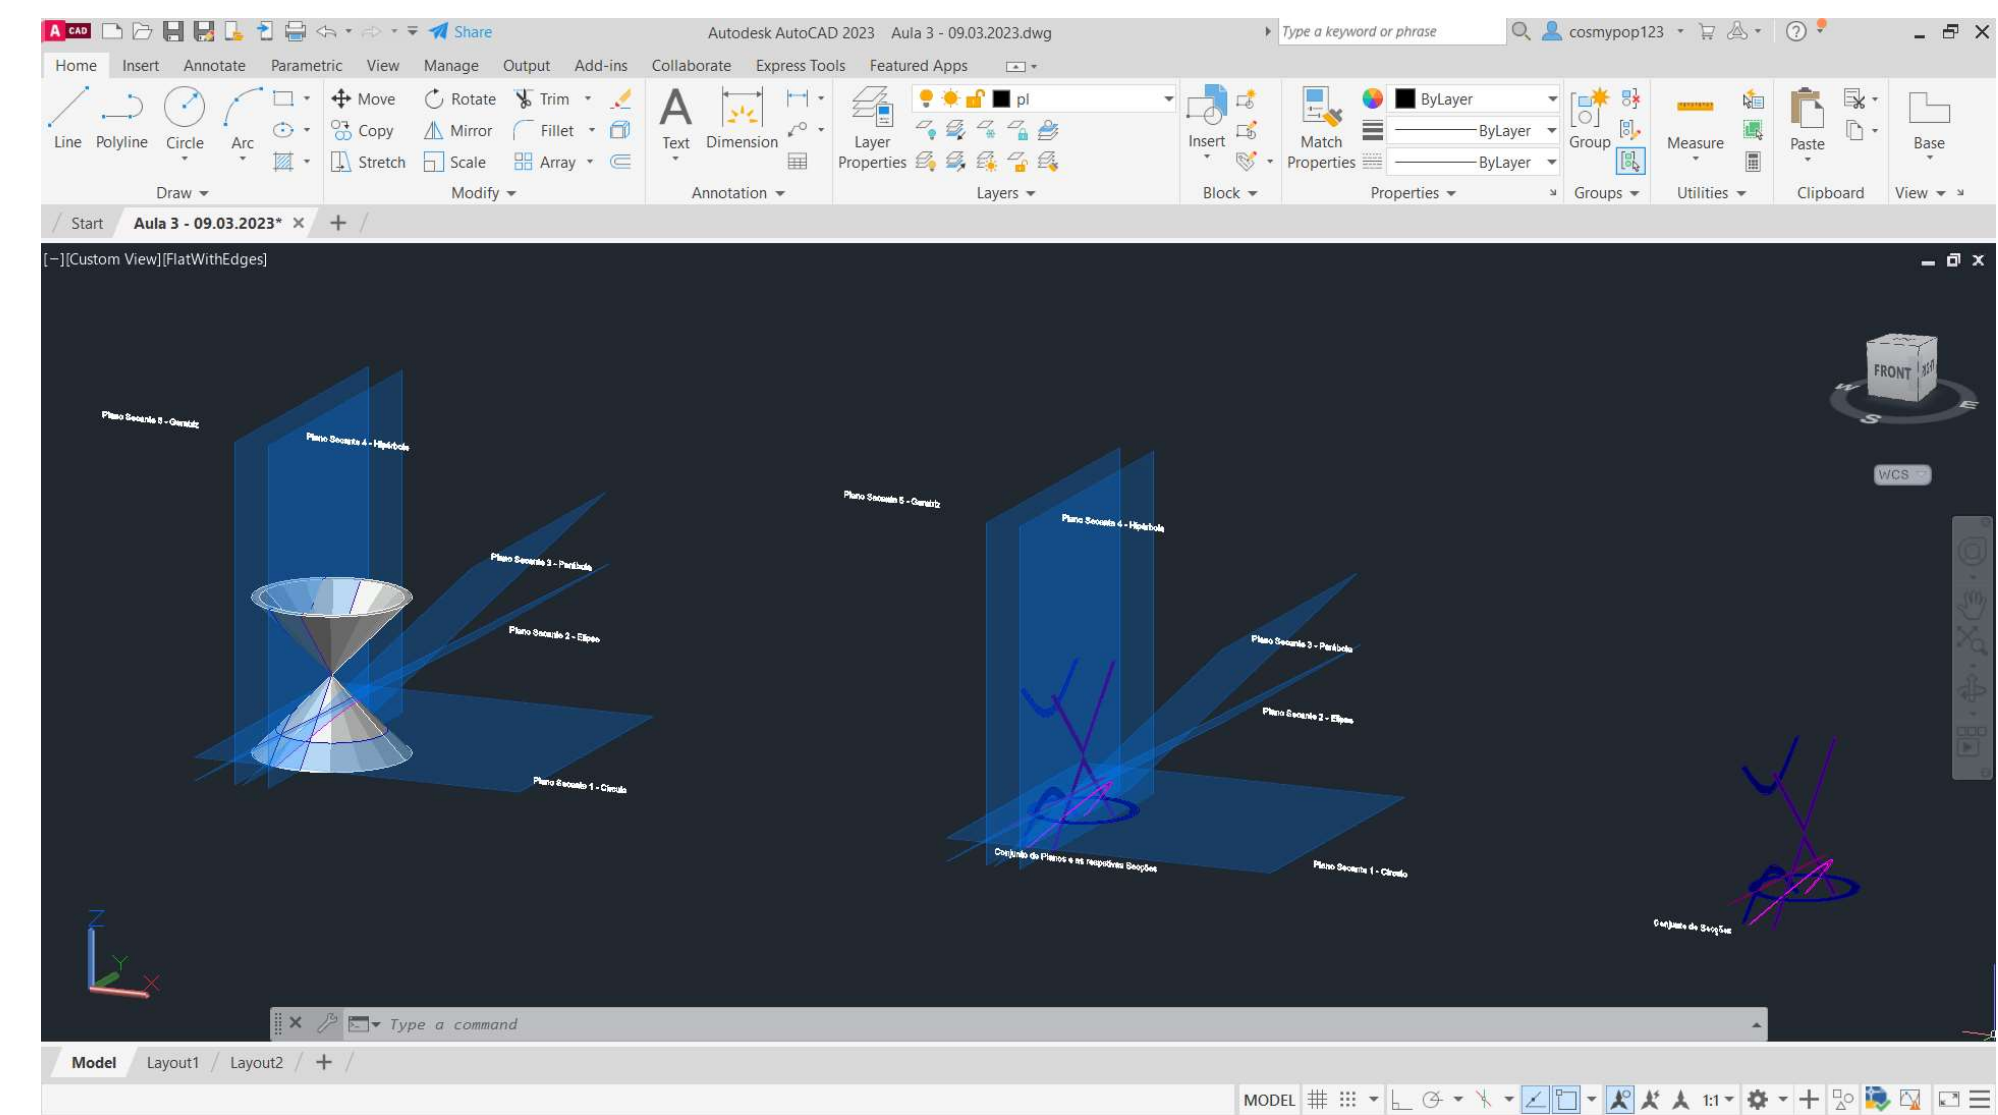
A CAD Share Autodesk AutoCAD 2023 Aula 3 - 09.03.2023.dwg Type a keyword or phrase cosmypop123

Home Insert Annotate Parametric View Manage Output Add-ins Collaborate Express Tools Featured Apps

Line Polyline Circle Arc Move Rotate Trim Copy Mirror Fillet Stretch Scale Array Text Dimension Layer Properties pl Insert Match Properties ByLayer ByLayer ByLayer Group Measure Paste Base

Draw Modify Annotation Layers Block Properties Groups Utilities Clipboard View

Start Aula 3 - 09.03.2023*

[−][Custom View][FlatWithEdges]

Plano Secante 5 - Geratriz
Plano Secante 4 - Hipérbole
Plano Secante 3 - Parábola
Plano Secante 2 - Elipse
Plano Secante 1 - Círculo

Plano Secante 5 - Geratriz
Plano Secante 4 - Hipérbole
Plano Secante 3 - Parábola
Plano Secante 2 - Elipse
Plano Secante 1 - Círculo
Conjunto de Planos e as respectivas Seções

Conjunto de Seções

FRONT
S
W
E
WCS

Type a command

Model Layout1 Layout2

MODEL 1:1